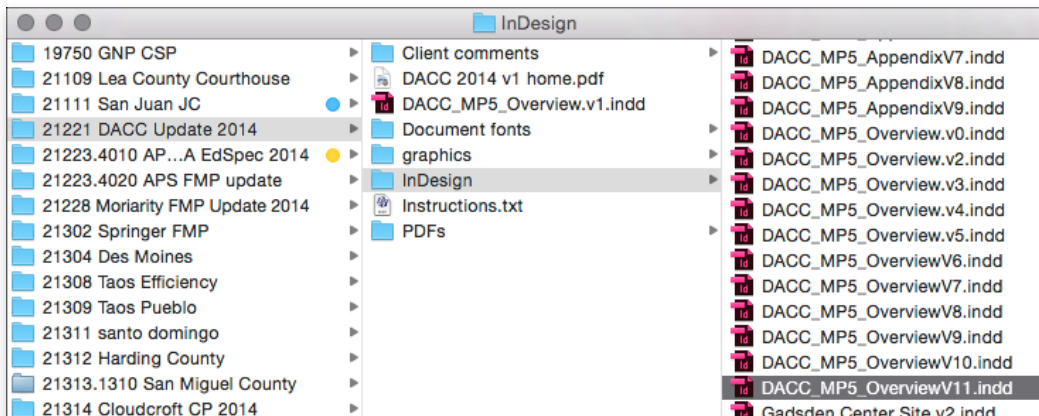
InDesign

19750 GNP CSP
21109 Lea County Courthouse
21111 San Juan JC
21221 DACC Update 2014
21223.4010 AP…A EdSpec 2014
21223.4020 APS FMP update
21228 Moriarity FMP Update 2014
21302 Springer FMP
21304 Des Moines
21308 Taos Efficiency
21309 Taos Pueblo
21311 santo domingo
21312 Harding County
21313.1310 San Miguel County
21314 Cloudcroft CP 2014

Client comments
DACC 2014 v1 home.pdf
DACC_MP5_Overview.v1.indd
Document fonts
graphics
InDesign
Instructions.txt
PDFs

DACC_MP5_AppendixV7.indd
DACC_MP5_AppendixV8.indd
DACC_MP5_AppendixV9.indd
DACC_MP5_Overview.v0.indd
DACC_MP5_Overview.v2.indd
DACC_MP5_Overview.v3.indd
DACC_MP5_Overview.v4.indd
DACC_MP5_Overview.v5.indd
DACC_MP5_OverviewV6.indd
DACC_MP5_OverviewV7.indd
DACC_MP5_OverviewV8.indd
DACC_MP5_OverviewV9.indd
DACC_MP5_OverviewV10.indd
DACC_MP5_OverviewV11.indd
Gadsden Center Site v2.indd